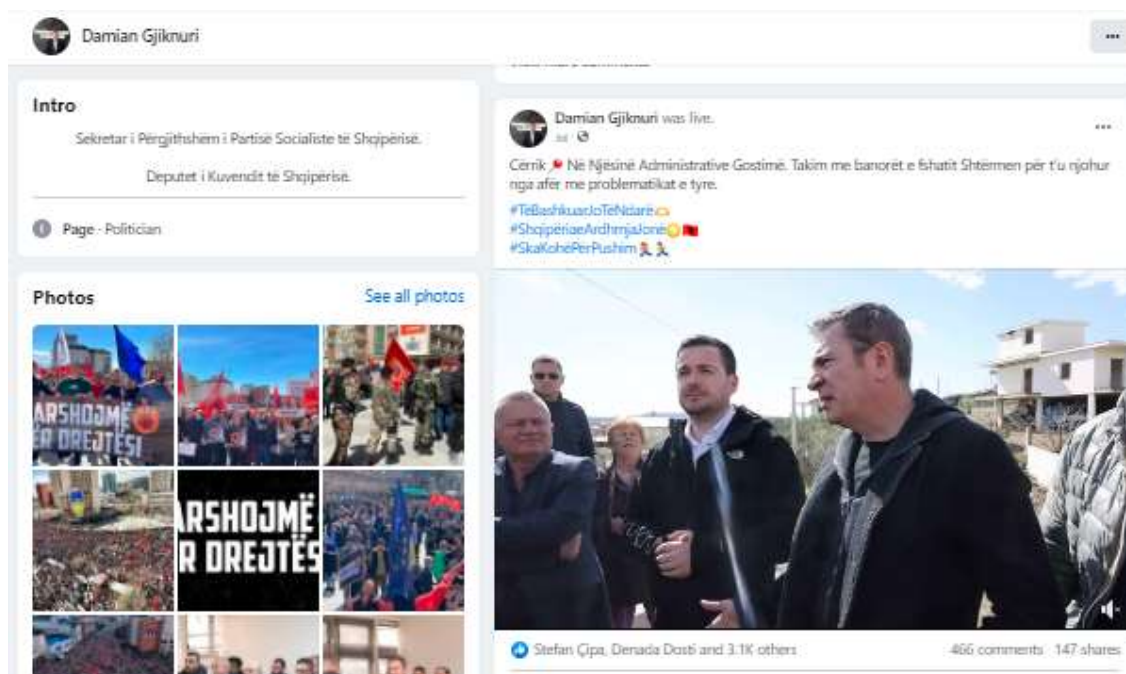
Damian Gjiknuri

Intro

Sekretar i Përgjithshëm i Partisë Socialiste të Shqipërisë.

Deputet i Kuvendit të Shqipërisë.

Page · Politician

Photos

See all photos

ARSHOJMË
ER DREJTËSI

ARSHOJMË
R DREJTËS

Damian Gjiknuri was live.
3d · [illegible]

Cërrik 📍 Në Njësinë Administrative Gostimë. Takim me banorët e fshatit Shtërmen për t'u njohur nga afër me problematikat e tyre.

#TëBashkuarJoTëNdarë
#ShqipëriaeArdhmjaJonë
#SkaKohëPërPushim

Stefan Çipa, Denada Dosti and 3.1K others

466 comments 147 shares